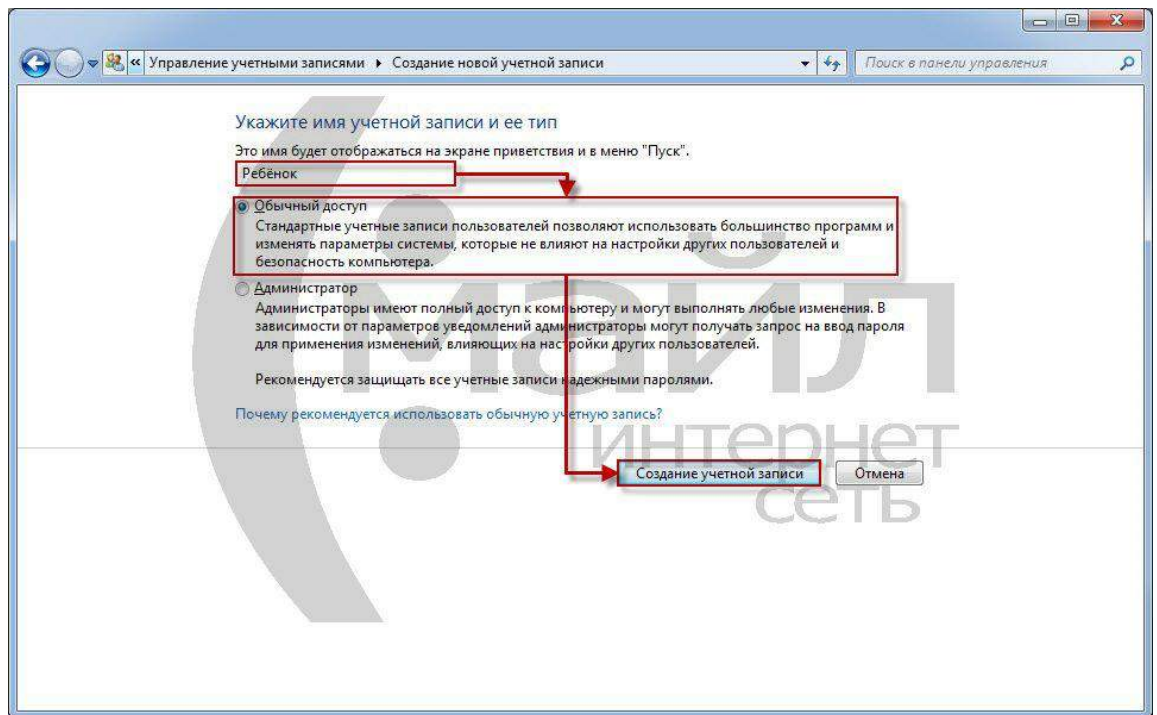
« Управление учетными записями ▸ Создание новой учетной записи

Поиск в панели управления

Укажите имя учетной записи и ее тип

Это имя будет отображаться на экране приветствия и в меню "Пуск".

Ребёнок

Обычный доступ
Стандартные учетные записи пользователей позволяют использовать большинство программ и изменять параметры системы, которые не влияют на настройки других пользователей и безопасность компьютера.

Администратор
Администраторы имеют полный доступ к компьютеру и могут выполнять любые изменения. В зависимости от параметров уведомлений администраторы могут получать запрос на ввод пароля для применения изменений, влияющих на настройки других пользователей.

Рекомендуется защищать все учетные записи надежными паролями.

Почему рекомендуется использовать обычную учетную запись?

Создание учетной записи

Отмена

майл интернет сеть